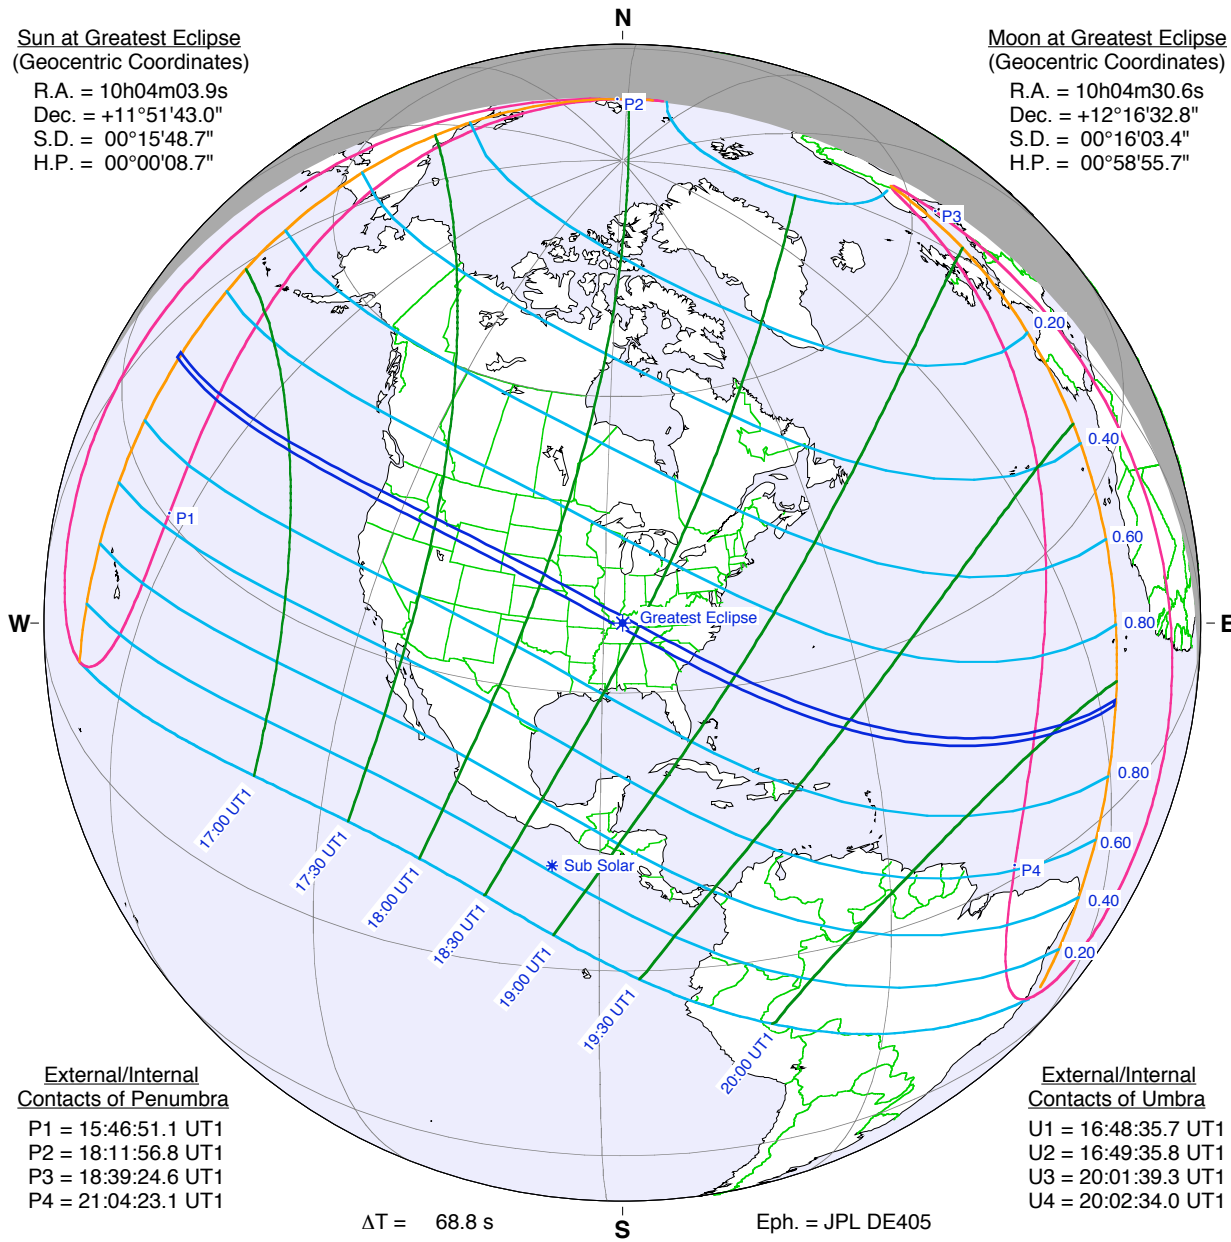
Sun at Greatest Eclipse
(Geocentric Coordinates)
R.A. = 10h04m03.9s
Dec. = +11°51'43.0"
S.D. = 00°15'48.7"
H.P. = 00°00'08.7"

N

Moon at Greatest Eclipse
(Geocentric Coordinates)
R.A. = 10h04m30.6s
Dec. = +12°16'32.8"
S.D. = 00°16'03.4"
H.P. = 00°58'55.7"

P2
P3
0.20
0.40
P1
0.60
W
E
0.80
Greatest Eclipse
0.80
0.60
Sub Solar
P4
0.40
0.20
17:00 UT1
17:30 UT1
18:00 UT1
18:30 UT1
19:00 UT1
19:30 UT1
20:00 UT1

External/Internal
Contacts of Penumbra
P1 = 15:46:51.1 UT1
P2 = 18:11:56.8 UT1
P3 = 18:39:24.6 UT1
P4 = 21:04:23.1 UT1

ΔT = 68.8 s

S

Eph. = JPL DE405

External/Internal
Contacts of Umbra
U1 = 16:48:35.7 UT1
U2 = 16:49:35.8 UT1
U3 = 20:01:39.3 UT1
U4 = 20:02:34.0 UT1